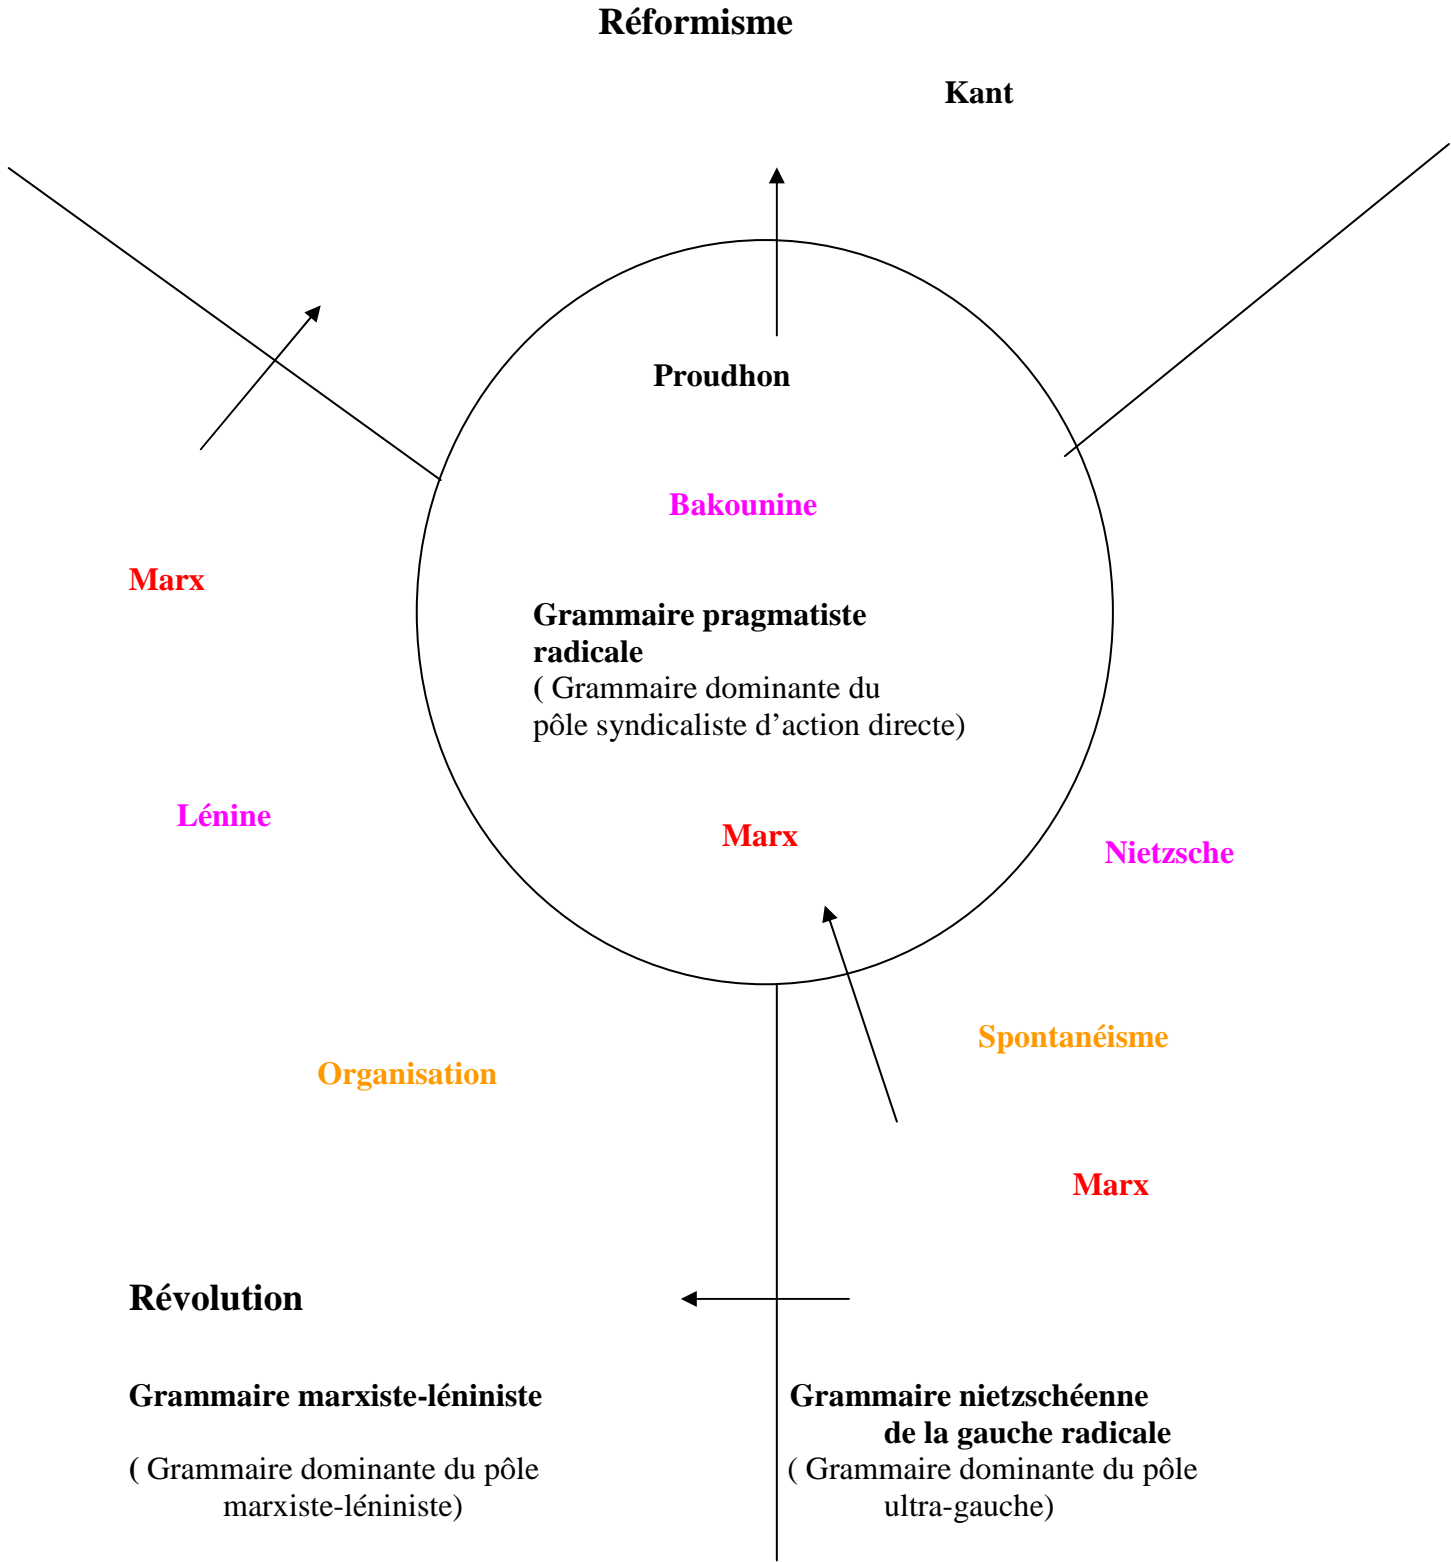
Réformisme

Kant

Proudhon

Bakounine

Marx

Grammaire pragmatiste radicale
( Grammaire dominante du pôle syndicaliste d’action directe)

Lénine

Marx

Nietzsche

Spontanéisme

Organisation

Marx

Révolution

Grammaire marxiste-léniniste

( Grammaire dominante du pôle marxiste-léniniste)

Grammaire nietzschéenne de la gauche radicale
( Grammaire dominante du pôle ultra-gauche)